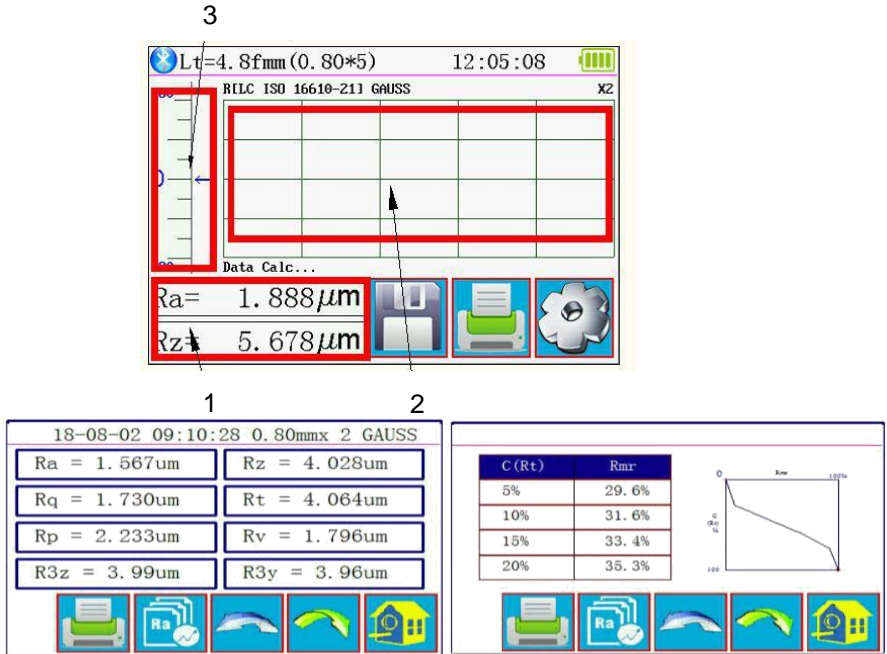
3

Lt=4.8fmm(0.80*5) 12:05:08

R[LC ISO 16610-21] GAUSS X2

Data Calc...

Ra= 1.888$\mu$m

Rz= 5.678$\mu$m

1 2

18-08-02 09:10:28 0.80mmx 2 GAUSS

Ra = 1.567um Rz = 4.028um

Rq = 1.730um Rt = 4.064um

Rp = 2.233um Rv = 1.796um

R3z = 3.99um R3y = 3.96um

Ra

| C(Rt) | Rmr |
|---|---|
| 5% | 29.6% |
| 10% | 31.6% |
| 15% | 33.4% |
| 20% | 35.3% |

0 Rmr 100%

C (Rt) %

100

Ra